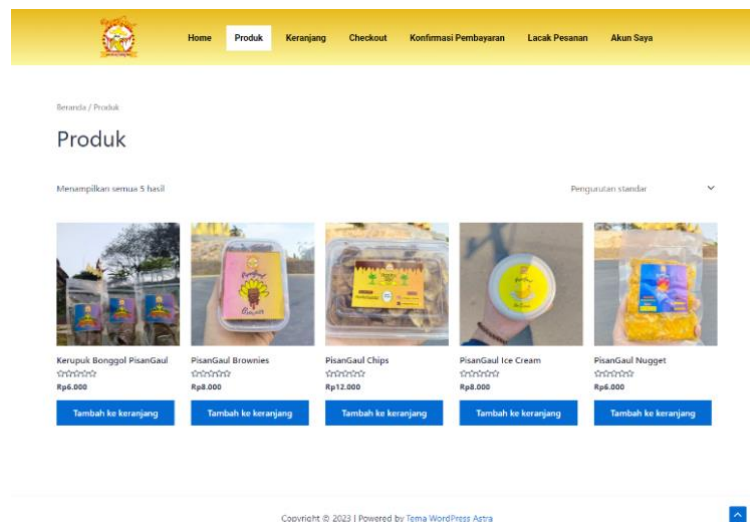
Home Produk Keranjang Checkout Konfirmasi Pembayaran Lacak Pesanan Akun Saya

Beranda / Produk

Produk

Menampilkan semua 5 hasil

Pengurutan standar

Kerupuk Bonggol PisanGaul
Rp6.000
Tambah ke keranjang

PisanGaul Brownies
Rp8.000
Tambah ke keranjang

PisanGaul Chips
Rp12.000
Tambah ke keranjang

PisanGaul Ice Cream
Rp8.000
Tambah ke keranjang

PisanGaul Nugget
Rp6.000
Tambah ke keranjang

Copyright © 2023 | Powered by Tema WordPress Astra